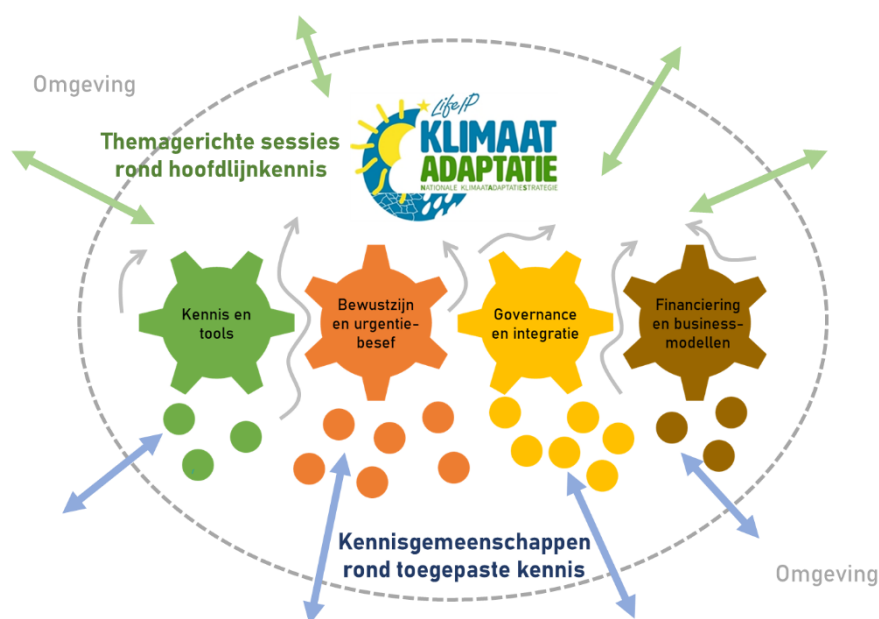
Omgeving

Themagerichte sessies rond hoofdlijnkennis

Life IP
KLIMAAT ADAPTATIE
NATIONALE KLIMAATADAPTATIESTRATEGIE

Kennis en tools

Bewustzijn en urgentiebesef

Governance en integratie

Financiering en businessmodellen

Kennisgemeenschappen rond toegepaste kennis

Omgeving